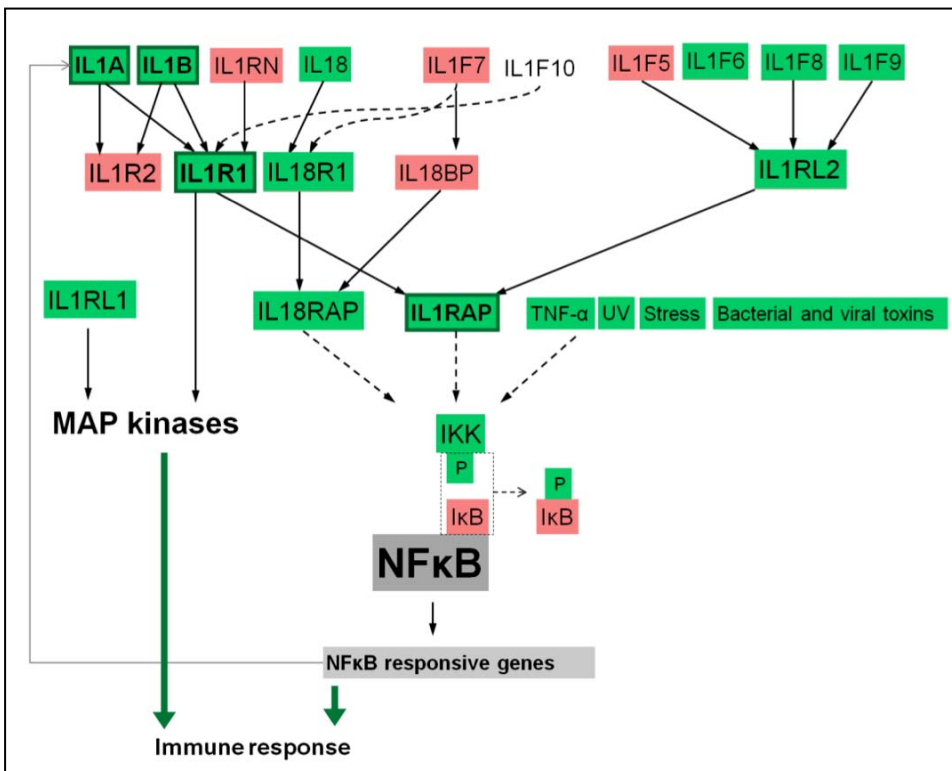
IL1A IL1B IL1RN IL18 IL1F7 IL1F10 IL1F5 IL1F6 IL1F8 IL1F9

IL1R2 IL1R1 IL18R1 IL18BP IL1RL2

IL1RL1

IL18RAP IL1RAP TNF-α UV Stress Bacterial and viral toxins

MAP kinases

IKK

P

IκB

P

IκB

NFκB

NFκB responsive genes

Immune response